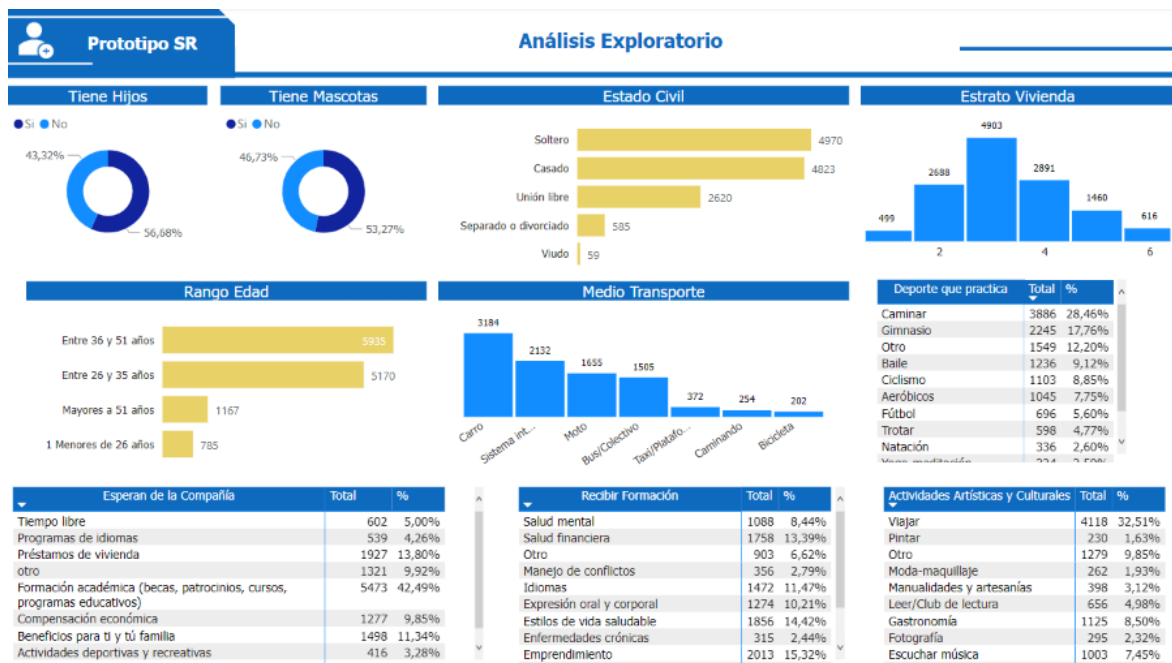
Prototipo SR

Análisis Exploratorio

Tiene Hijos
Si No
43,32%
56,68%

Tiene Mascotas
Si No
46,73%
53,27%

Estado Civil
Soltero 4970
Casado 4823
Unión libre 2620
Separado o divorciado 585
Viudo 59

Estrato Vivienda
499
2688
4903
2891
1460
616
2
4
6

Rango Edad
Entre 36 y 51 años 5935
Entre 26 y 35 años 5170
Mayores a 51 años 1167
1 Menores de 26 años 785

Medio Transporte
3184
2132
1655
1505
372
254
202
Carro
Sistema int...
Moto
Bus/Colectivo
Taxi/Platafo...
Caminando
Bicicleta

| Deporte que practica | Total | % |
|---|---|---|
| Caminar | 3886 | 28,46% |
| Gimnasio | 2245 | 17,76% |
| Otro | 1549 | 12,20% |
| Baile | 1236 | 9,12% |
| Ciclismo | 1103 | 8,85% |
| Aeróbicos | 1045 | 7,75% |
| Fútbol | 696 | 5,60% |
| Trotar | 598 | 4,77% |
| Natación | 336 | 2,60% |
| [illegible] | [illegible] | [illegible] |

| Esperan de la Compañía | Total | % |
|---|---|---|
| Tiempo libre | 602 | 5,00% |
| Programas de idiomas | 539 | 4,26% |
| Préstamos de vivienda | 1927 | 13,80% |
| otro | 1321 | 9,92% |
| Formación académica (becas, patrocinios, cursos, programas educativos) | 5473 | 42,49% |
| Compensación económica | 1277 | 9,85% |
| Beneficios para ti y tú familia | 1498 | 11,34% |
| Actividades deportivas y recreativas | 416 | 3,28% |

| Recibir Formación | Total | % |
|---|---|---|
| Salud mental | 1088 | 8,44% |
| Salud financiera | 1758 | 13,39% |
| Otro | 903 | 6,62% |
| Manejo de conflictos | 356 | 2,79% |
| Idiomas | 1472 | 11,47% |
| Expresión oral y corporal | 1274 | 10,21% |
| Estilos de vida saludable | 1856 | 14,42% |
| Enfermedades crónicas | 315 | 2,44% |
| Emprendimiento | 2013 | 15,32% |

| Actividades Artísticas y Culturales | Total | % |
|---|---|---|
| Viajar | 4118 | 32,51% |
| Pintar | 230 | 1,63% |
| Otro | 1279 | 9,85% |
| Moda-maquillaje | 262 | 1,93% |
| Manualidades y artesanías | 398 | 3,12% |
| Leer/Club de lectura | 656 | 4,98% |
| Gastronomía | 1125 | 8,50% |
| Fotografía | 295 | 2,32% |
| Escuchar música | 1003 | 7,45% |